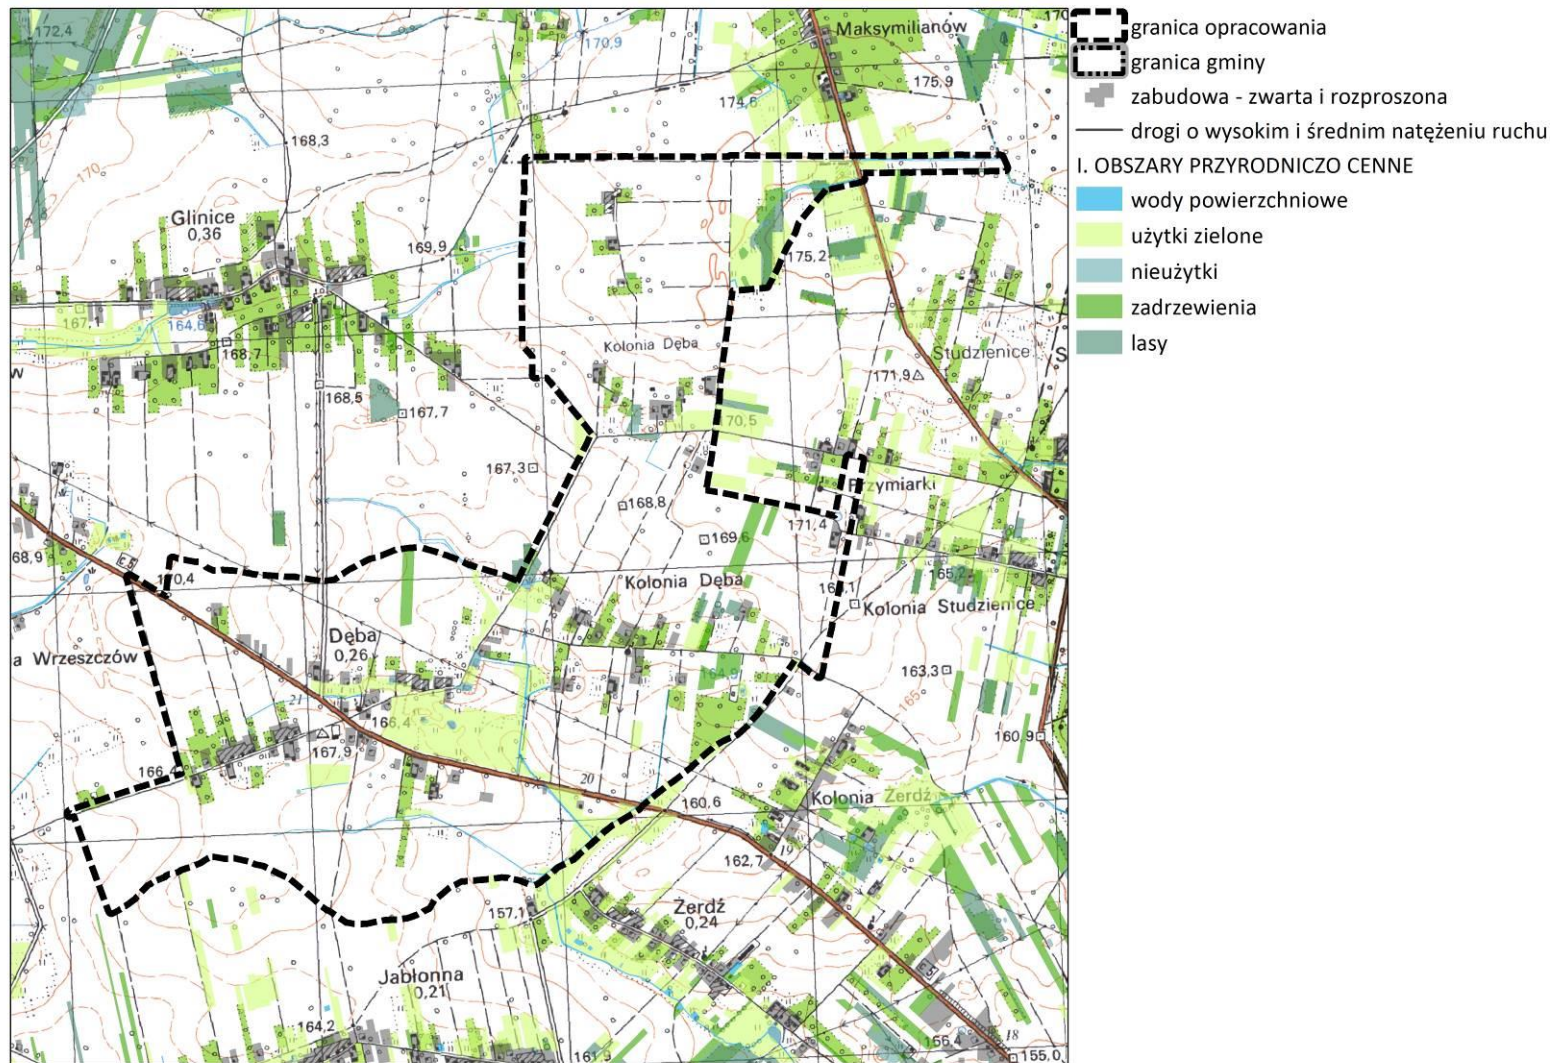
granica opracowania
granica gminy
zabudowa - zwarta i rozproszona
drogi o wysokim i średnim natężeniu ruchu
I. OBSZARY PRZYRODNICZO CENNE
wody powierzchniowe
użytki zielone
nieużytki
zadrzewienia
lasy

172,4
170,9
Maksymilianów
170
175,9
174,6
168,3
170
Glinice
0,36
169,9
175,2
167
164,6
168,7
Kolonia Dęba
Studzienice
171,9
168,5
167,7
70,5
167,3
Przymiarki
168,8
171,4
169,6
168,9
170,4
Kolonia Dęba
165,7
16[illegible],1
Kolonia Studzienice
Dęba
0,26
a Wrzeszczów
163,3
166,4
167,9
160,9
166
20
160,6
Kolonia Żerdź
19
162,7
157,1
Żerdź
0,24
Jabłonna
0,21
164,2
161,9
156,4
18
155,0